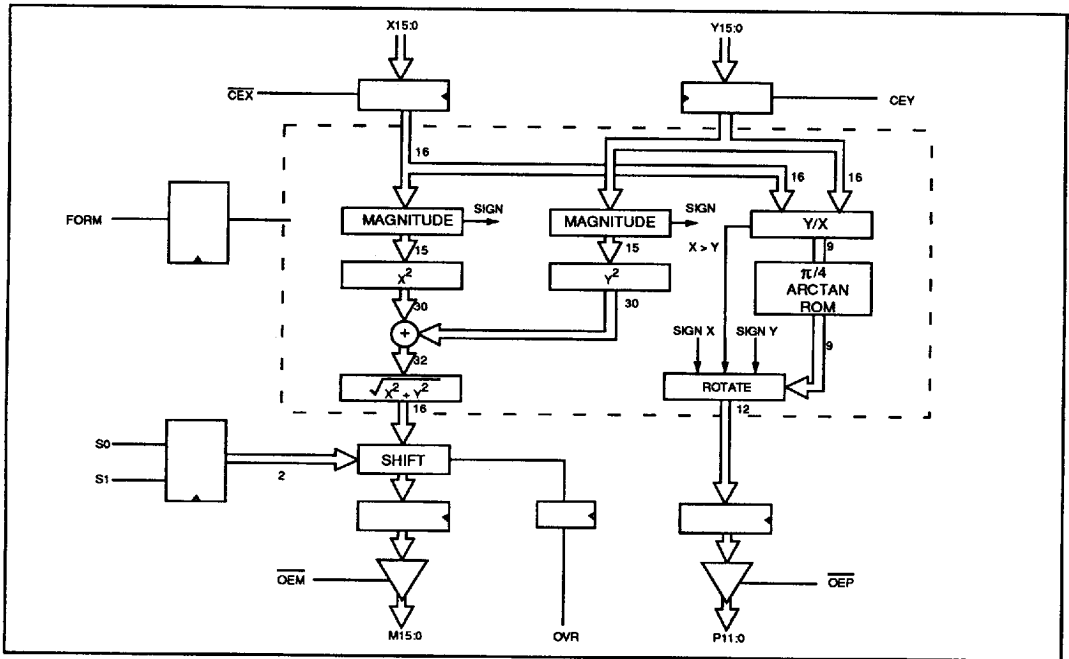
X15:0
Y15:0
$\overline{CEX}$
CEY
16
16
16
FORM
MAGNITUDE
SIGN
MAGNITUDE
SIGN
Y/X
15
15
X > Y
9
$X^2$
$Y^2$
$\pi/4$
ARCTAN
ROM
30
30
+
SIGN X
SIGN Y
32
9
$\sqrt{X^2 + Y^2}$
ROTATE
16
12
S0
SHIFT
S1
2
$\overline{OEM}$
$\overline{OEP}$
M15:0
OVR
P11:0